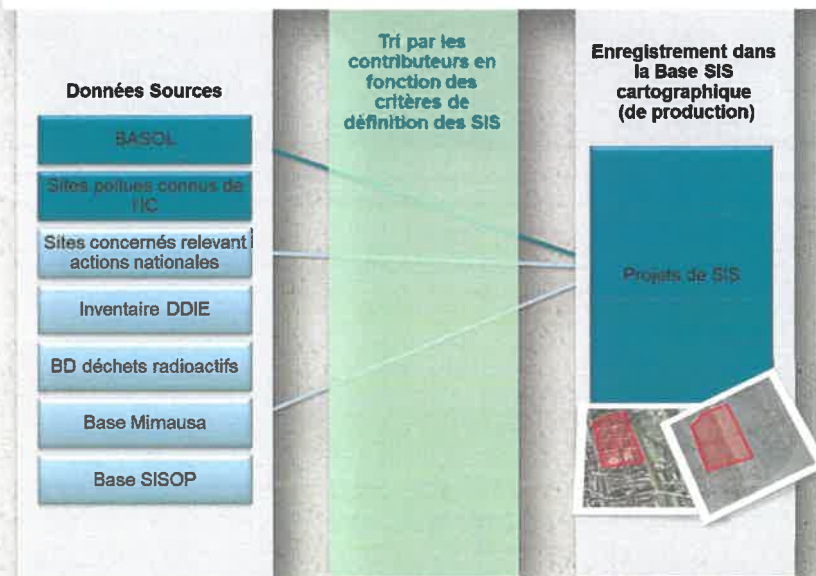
Données Sources

BASOL

Sites pollués connus de l'IC

Sites concernés relevant i actions nationales

Inventaire DDIE

BD déchets radioactifs

Base Mimausa

Base SISOP

Tri par les contributeurs en fonction des critères de définition des SIS

Enregistrement dans la Base SIS cartographique (de production)

Projets de SIS